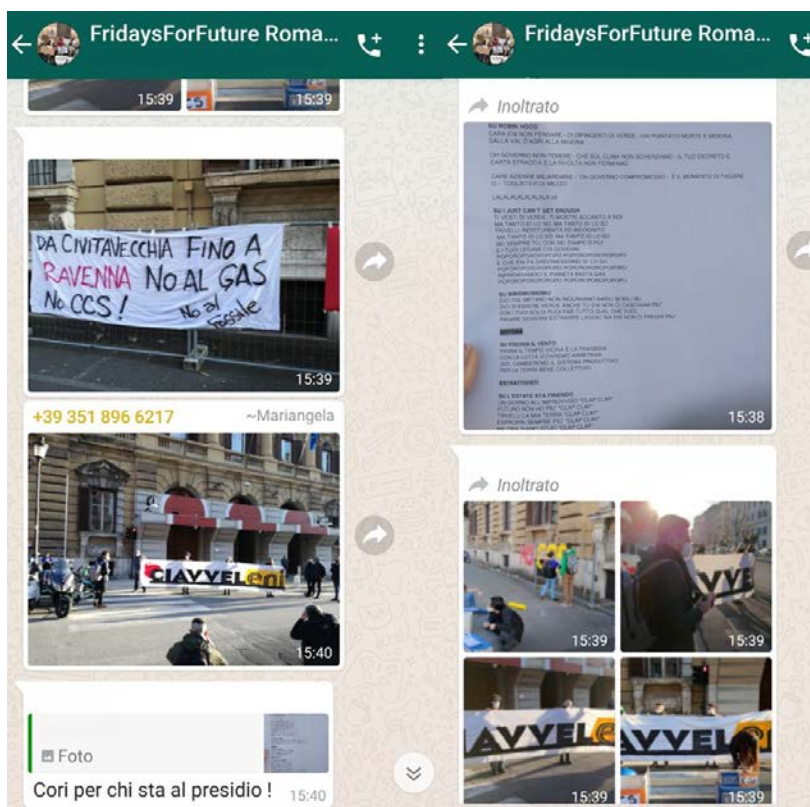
FridaysForFuture Roma...

15:39 15:39

DA CIVITAVECCHIA FINO A RAVENNA NO AL GAS
NO CCS! No al fossile

15:39

+39 351 896 6217 ~Mariangela

CIAVVELeni

15:40

Foto

Cori per chi sta al presidio ! 15:40

FridaysForFuture Roma...

Inoltrato

SU ROBIN HOOD

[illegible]

SU I JUST CAN'T GET ENOUGH

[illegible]

ESTRATTIVISTI

SU L'ESTATE STA FINENDO

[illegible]

15:38

Inoltrato

15:39 15:39

CIAVVEL CIAVVEL

15:39 15:39